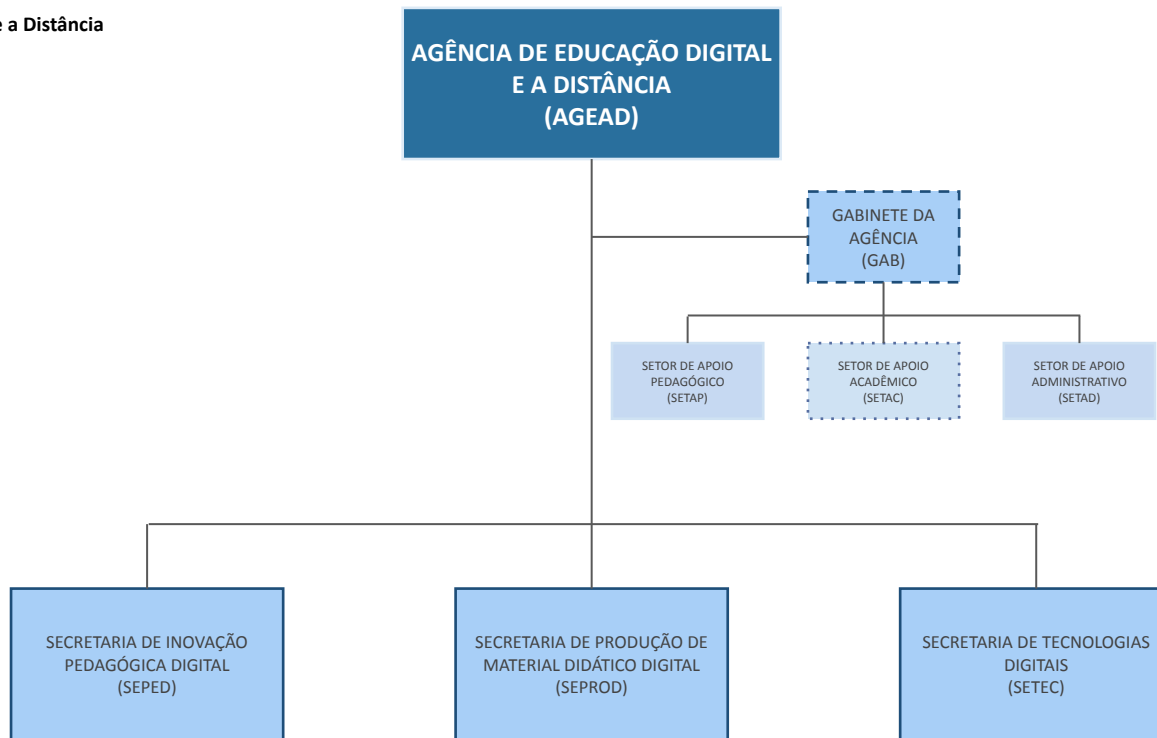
e a Distância

AGÊNCIA DE EDUCAÇÃO DIGITAL E A DISTÂNCIA (AGEAD)

GABINETE DA AGÊNCIA (GAB)

SETOR DE APOIO PEDAGÓGICO (SETAP)

SETOR DE APOIO ACADÊMICO (SETAC)

SETOR DE APOIO ADMINISTRATIVO (SETAD)

SECRETARIA DE INOVAÇÃO PEDAGÓGICA DIGITAL (SEPED)

SECRETARIA DE PRODUÇÃO DE MATERIAL DIDÁTICO DIGITAL (SEPROD)

SECRETARIA DE TECNOLOGIAS DIGITAIS (SETEC)